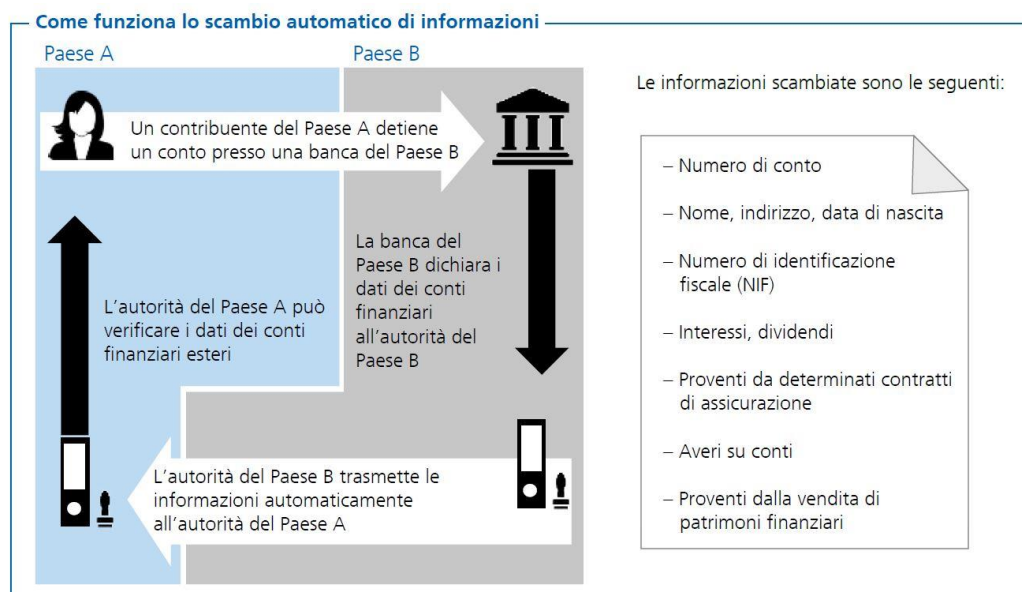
Come funziona lo scambio automatico di informazioni

Paese A

Paese B

Un contribuente del Paese A detiene un conto presso una banca del Paese B

La banca del Paese B dichiara i dati dei conti finanziari all'autorità del Paese B

L'autorità del Paese A può verificare i dati dei conti finanziari esteri

L'autorità del Paese B trasmette le informazioni automaticamente all'autorità del Paese A

Le informazioni scambiate sono le seguenti:

– Numero di conto

– Nome, indirizzo, data di nascita

– Numero di identificazione fiscale (NIF)

– Interessi, dividendi

– Proventi da determinati contratti di assicurazione

– Averi su conti

– Proventi dalla vendita di patrimoni finanziari